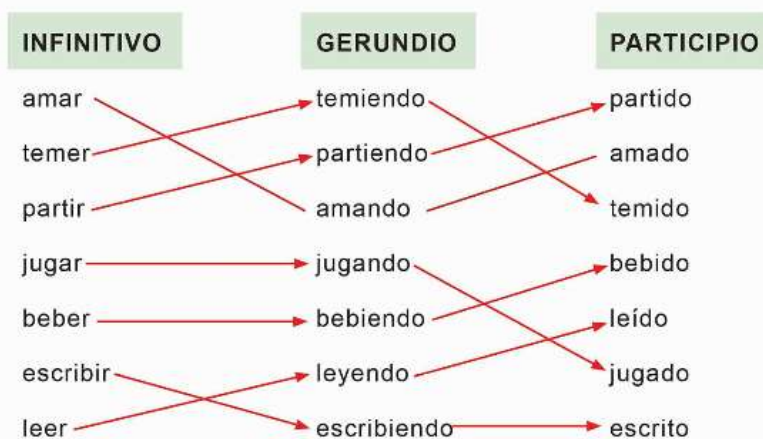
| INFINITIVO | GERUNDIO | PARTICIPIO |
|---|---|---|
| amar | temiendo | partido |
| temer | partiendo | amado |
| partir | amando | temido |
| jugar | jugando | bebido |
| beber | bebiendo | leído |
| escribir | leyendo | jugado |
| leer | escribiendo | escrito |